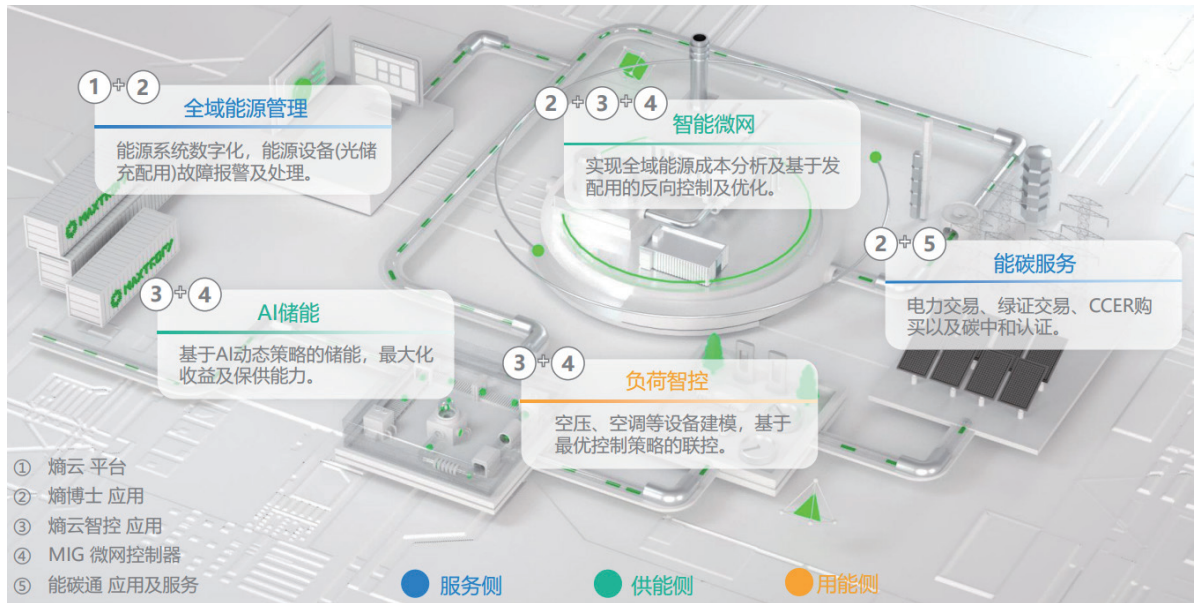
1 + 2
全域能源管理
能源系统数字化，能源设备(光储充配用)故障报警及处理。

2 + 3 + 4
智能微网
实现全域能源成本分析及基于发配用的反向控制及优化。

2 + 5
能碳服务
电力交易、绿证交易、CCER购买以及碳中和认证。

3 + 4
AI储能
基于AI动态策略的储能，最大化收益及保供能力。

3 + 4
负荷智控
空压、空调等设备建模，基于最优控制策略的联控。

① 熵云 平台
② 熵博士 应用
③ 熵云智控 应用
④ MIG 微网控制器
⑤ 能碳通 应用及服务

服务侧 供能侧 用能侧